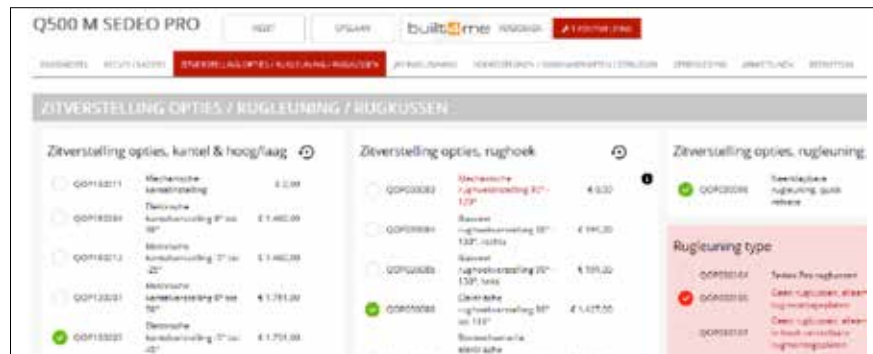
Q500 M SEDEO PRO

NIEUW

OPSLAAN

built4me

4 FOUTMELDING

ZITVERSTELLING OPTIES / RUGLEUNING / RUGKUSSEN

ZITVERSTELLING OPTIES / RUGLEUNING / RUGKUSSEN

Zitverstelling opties, kantel & hoog/laag

| | |
|---|---|
| Q0P10211 | Mechanische kantelinstelling | € 0,00 |
| Q0P10281 | Elektrische kantelverstelling | € 1.460,00 |
| Q0P10212 | Elektrische kantelverstelling | € 1.460,00 |
| Q0P12021 | Elektrische kantelverstelling | € 1.751,00 |
| Q0P13021 | Elektrische kantelverstelling | € 1.751,00 |

Zitverstelling opties, rughoek

| | |
|---|---|
| Q0P00083 | Mechanische rughoekverstelling | € 0,00 |
| Q0P00084 | Gasveer rughoekverstelling, rechts | € 190,00 |
| Q0P00085 | Gasveer rughoekverstelling, links | € 190,00 |
| Q0P00086 | Elektrische rughoekverstelling | € 1.437,00 |
| | Bovenarmsteun elektrisch | |

Zitverstelling opties, rugleuning

Q0P00096 Neerklapbare rugleuning, quick release

Rugleuning type

Q0P00101 Sedeo Pro rugkussen

Q0P00100 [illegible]

Q0P00103 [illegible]